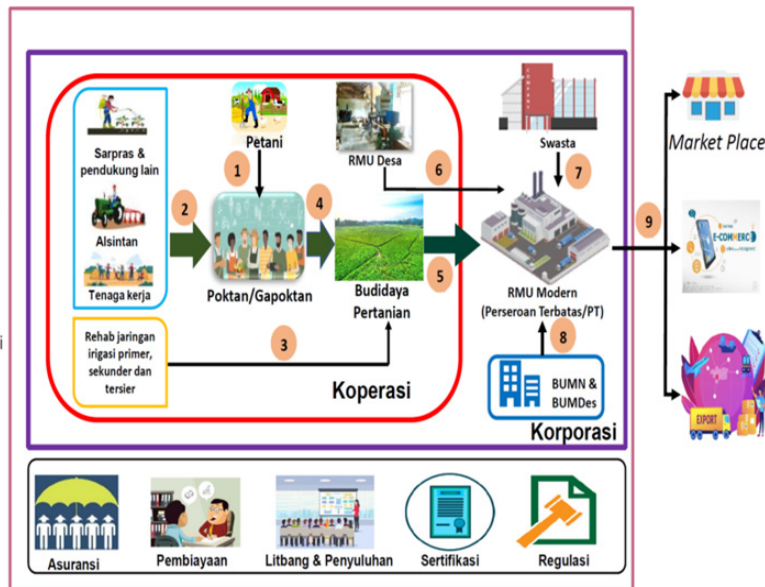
Sarpras & pendukung lain

Alsintan

Tenaga kerja

Petani

1

2

4

Poktan/Gapoktan

RMU Desa

6

Swasta

7

Budidaya Pertanian

5

RMU Modern (Perseroan Terbatas/PT)

9

Market Place

E-COMMERCE

EXPORT

Rehab jaringan irigasi primer, sekunder dan tersier

3

8

BUMN & BUMDes

Koperasi

Korporasi

Asuransi

Pembiayaan

Litbang & Penyuluhan

Sertifikasi

Regulasi